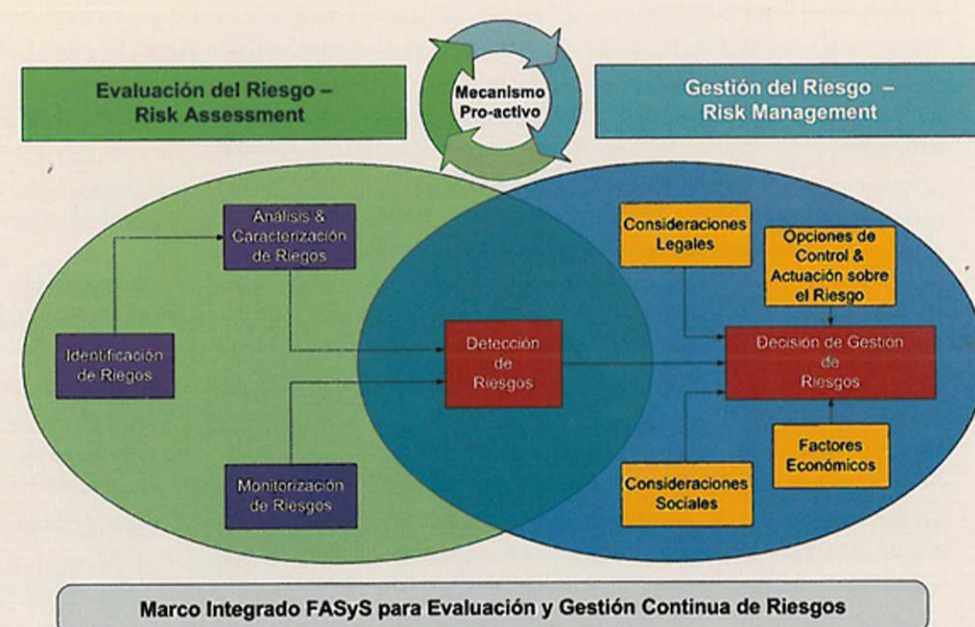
Evaluación del Riesgo – Risk Assessment

Mecanismo Pro-activo

Gestión del Riesgo – Risk Management

Análisis & Caracterización de Riegos

Identificación de Riegos

Monitorización de Riesgos

Detección de Riesgos

Consideraciones Legales

Opciones de Control & Actuación sobre el Riesgo

Decisión de Gestión de Riesgos

Factores Económicos

Consideraciones Sociales

Marco Integrado FASyS para Evaluación y Gestión Continua de Riesgos